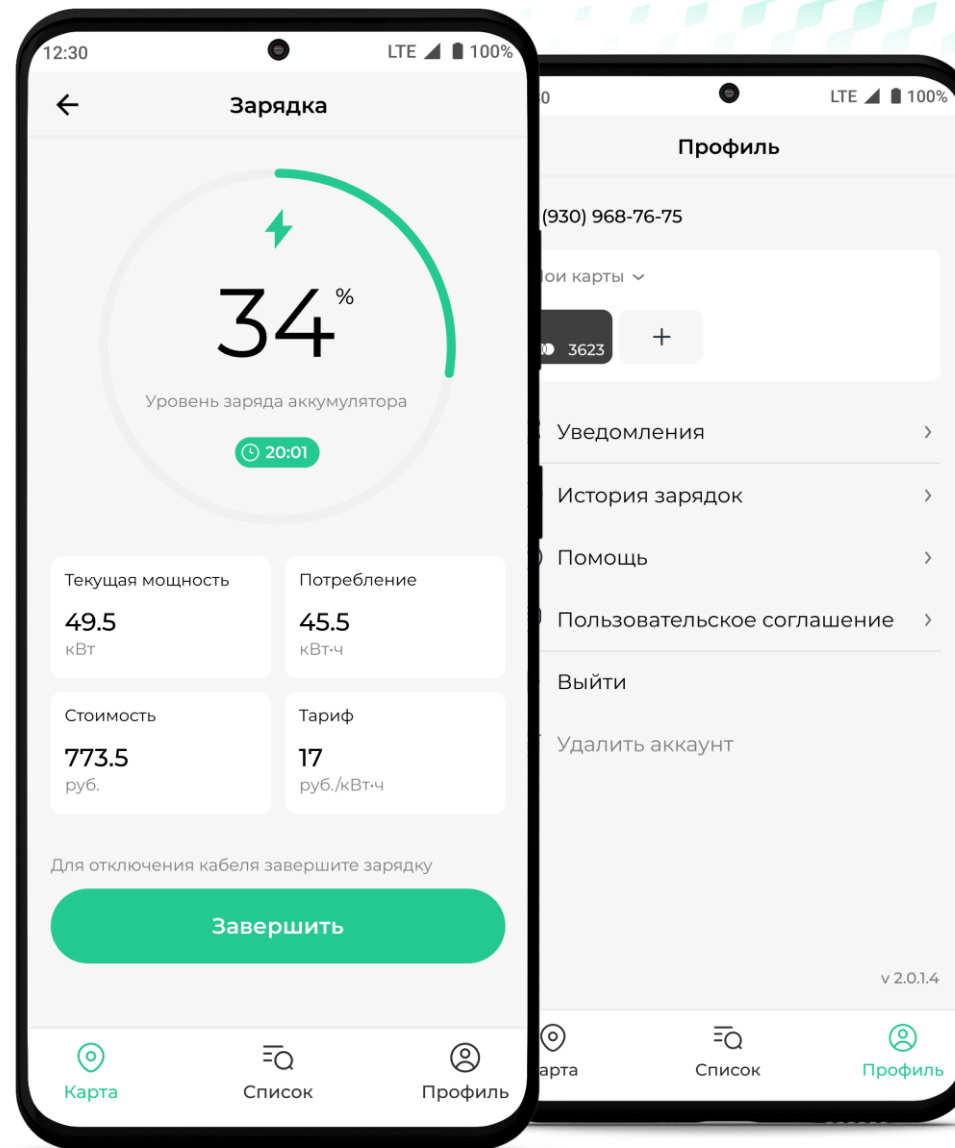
12:30

LTE 100%

Зарядка

34 %

Уровень заряда аккумулятора

20:01

Текущая мощность
49.5
кВт

Потребление
45.5
кВт·ч

Стоимость
773.5
руб.

Тариф
17
руб./кВт·ч

Для отключения кабеля завершите зарядку

Завершить

Карта
Список
Профиль

0

LTE 100%

Профиль

(930) 968-76-75

ои карты

3623

+

Уведомления

История зарядок

Помощь

Пользовательское соглашение

Выйти

Удалить аккаунт

v 2.0.1.4

арта
Список
Профиль